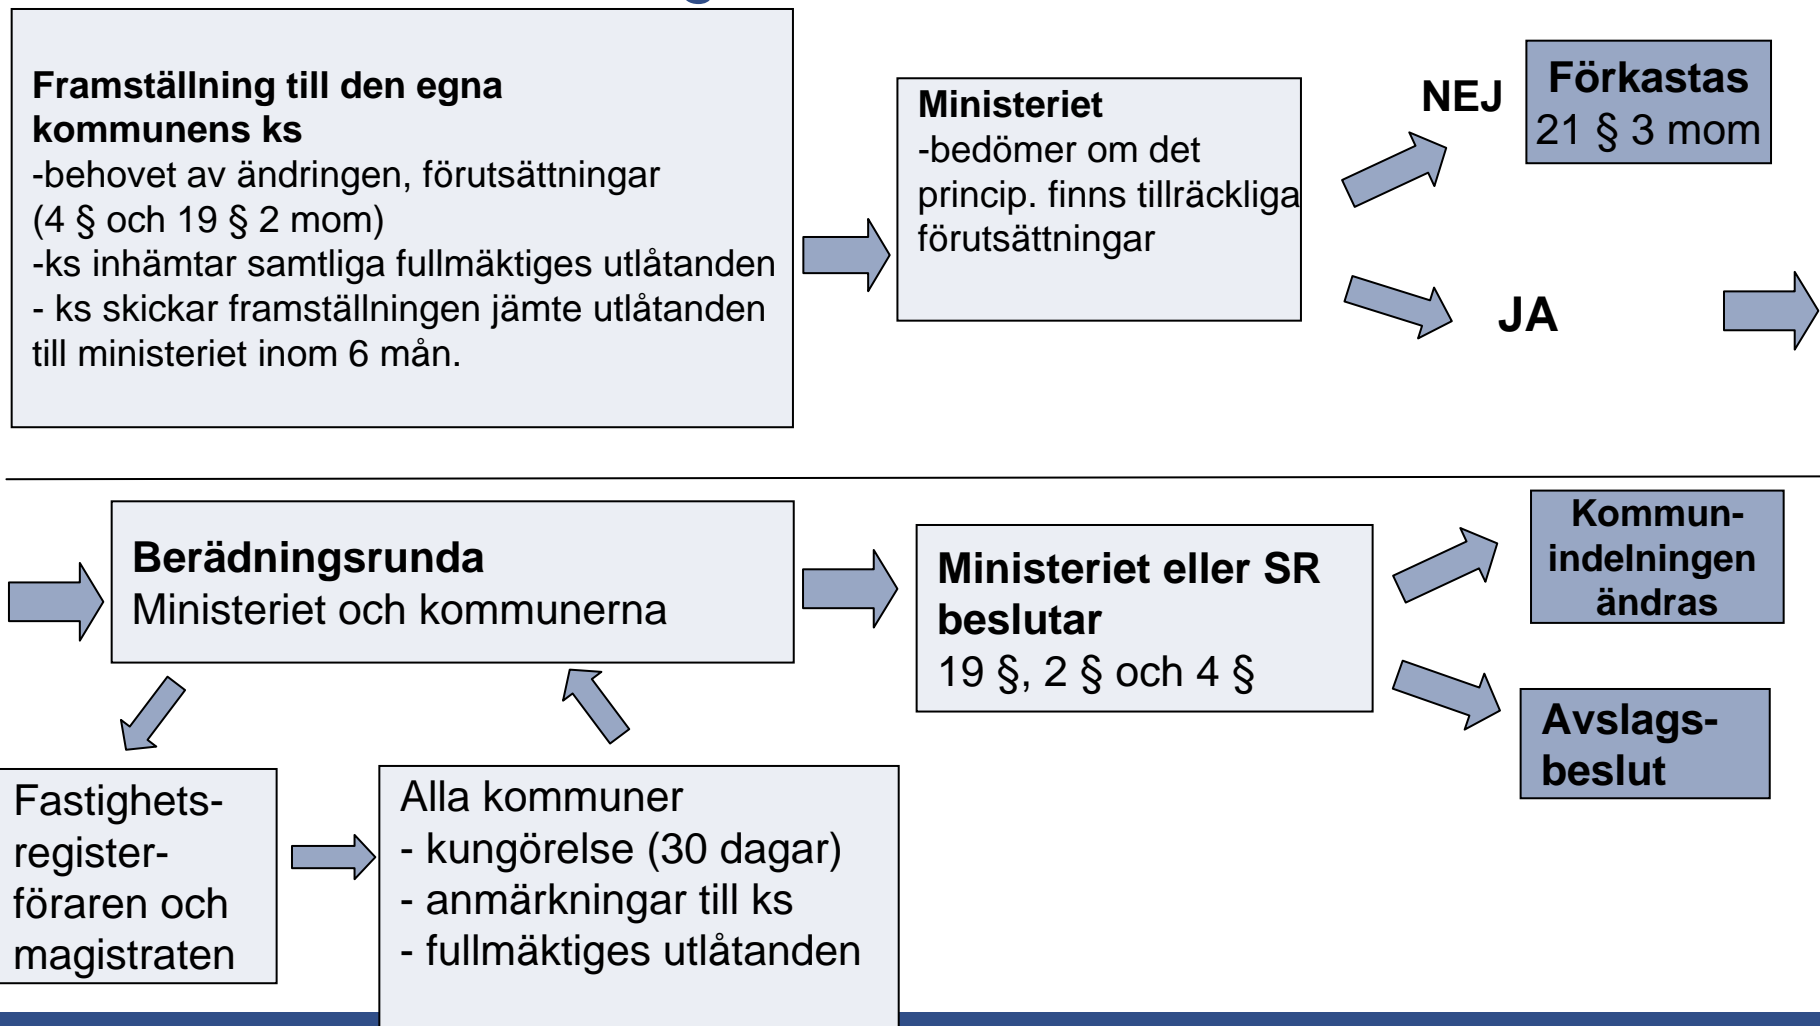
**Framställning till den egna kommunens ks**
-behovet av ändringen, förutsättningar (4 § och 19 § 2 mom)
-ks inhämtar samtliga fullmäktiges utlåtanden
- ks skickar framställningen jämte utlåtanden till ministeriet inom 6 mån.

**Ministeriet**
-bedömer om det princip. finns tillräckliga förutsättningar

**NEJ**

**Förkastas**
21 § 3 mom

**JA**

**Berädningsrunda**
Ministeriet och kommunerna

**Ministeriet eller SR beslutar**
19 §, 2 § och 4 §

**Kommun-indelningen ändras**

**Avslags-beslut**

Fastighets-register-föraren och magistraten

Alla kommuner
- kungörelse (30 dagar)
- anmärkningar till ks
- fullmäktiges utlåtanden